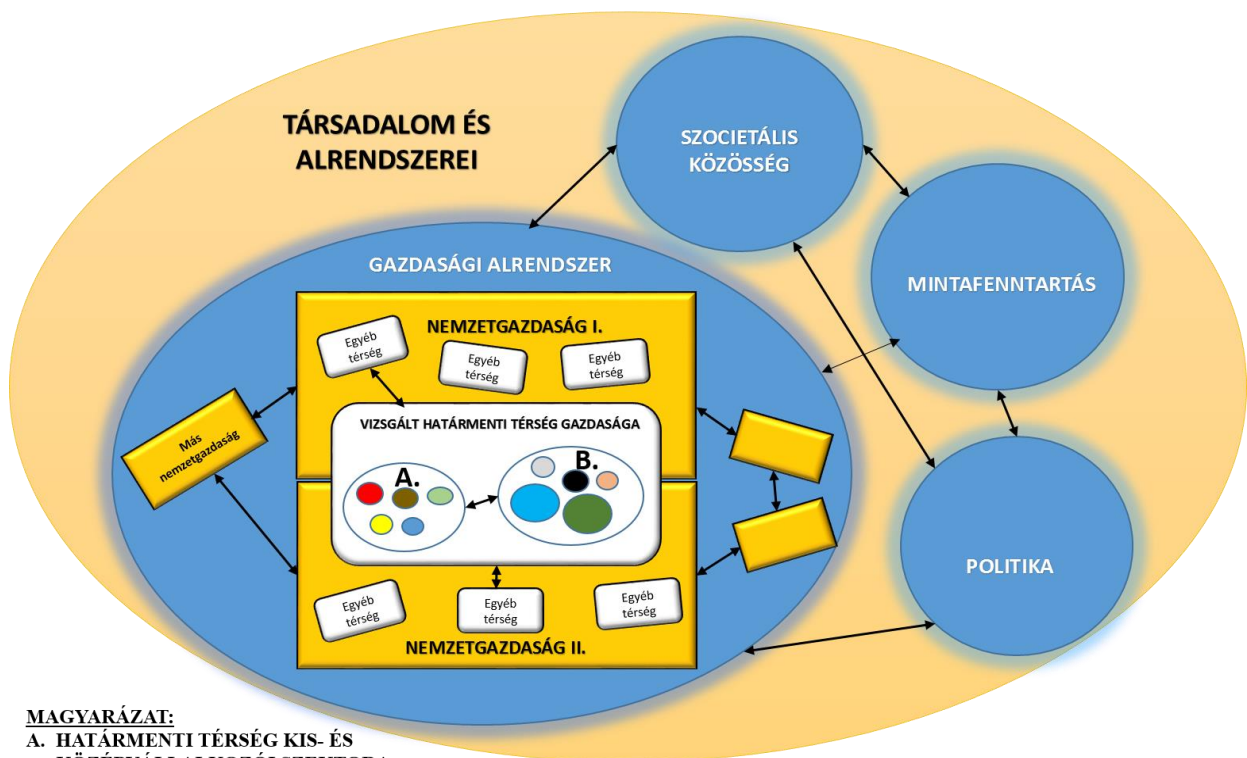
TÁRSADALOM ÉS ALRENDSZEREI

SZOCIETÁLIS KÖZÖSSÉG

MINTAFENNTARTÁS

POLITIKA

GAZDASÁGI ALRENDSZER

NEMZETGAZDASÁG I.

Egyéb térség

Egyéb térség

Egyéb térség

Más nemzetgazdaság

VIZSGÁLT HATÁRMENTI TÉRSÉG GAZDASÁGA

A.

B.

Egyéb térség

Egyéb térség

Egyéb térség

NEMZETGAZDASÁG II.

MAGYARÁZAT:
A. HATÁRMENTI TÉRSÉG KIS- ÉS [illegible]